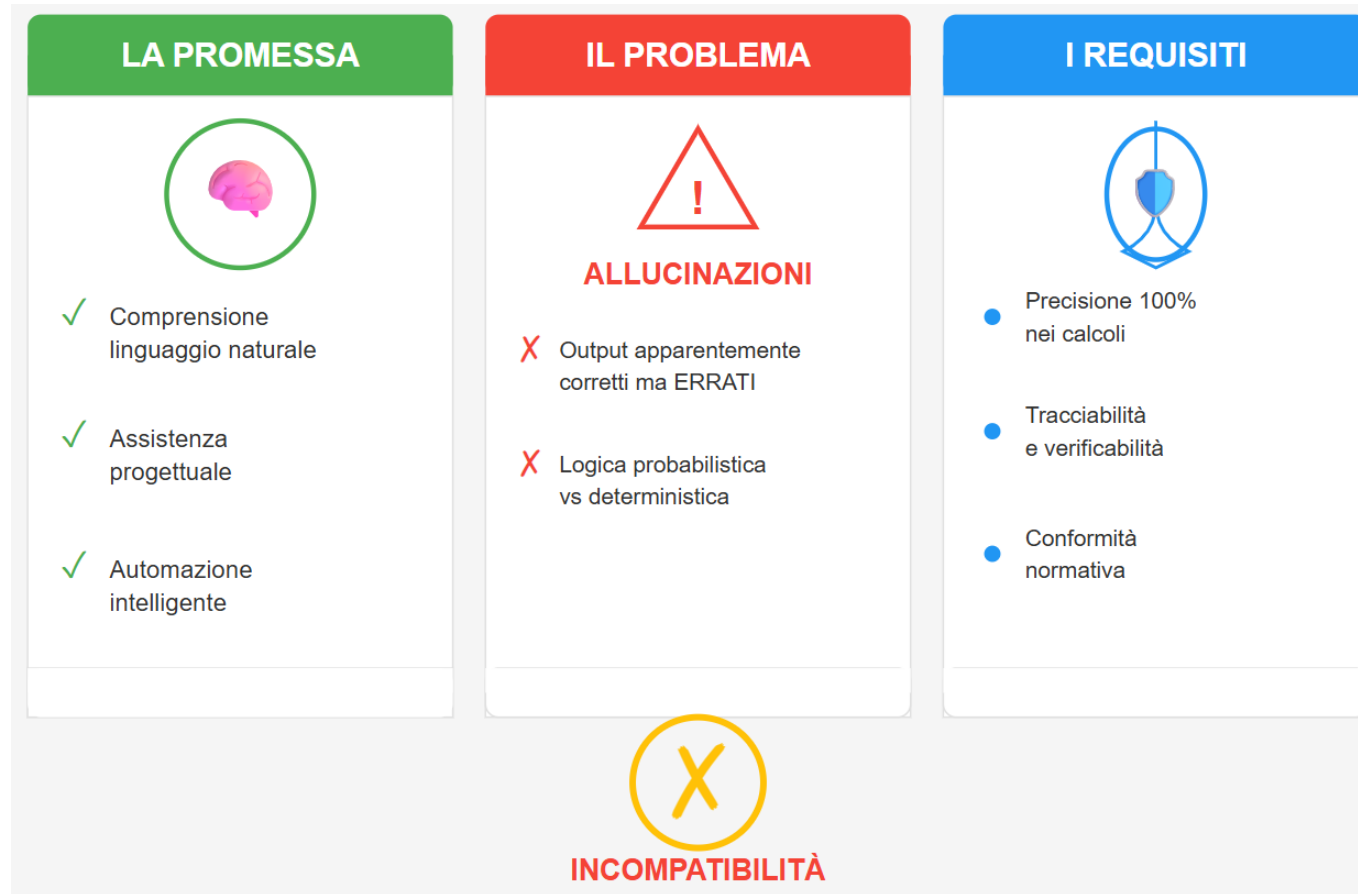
LA PROMESSA

✓ Comprensione linguaggio naturale

✓ Assistenza progettuale

✓ Automazione intelligente

IL PROBLEMA

!

ALLUCINAZIONI

✗ Output apparentemente corretti ma ERRATI

✗ Logica probabilistica vs deterministica

I REQUISITI

Precisione 100% nei calcoli

Tracciabilità e verificabilità

Conformità normativa

✗

INCOMPATIBILITÀ